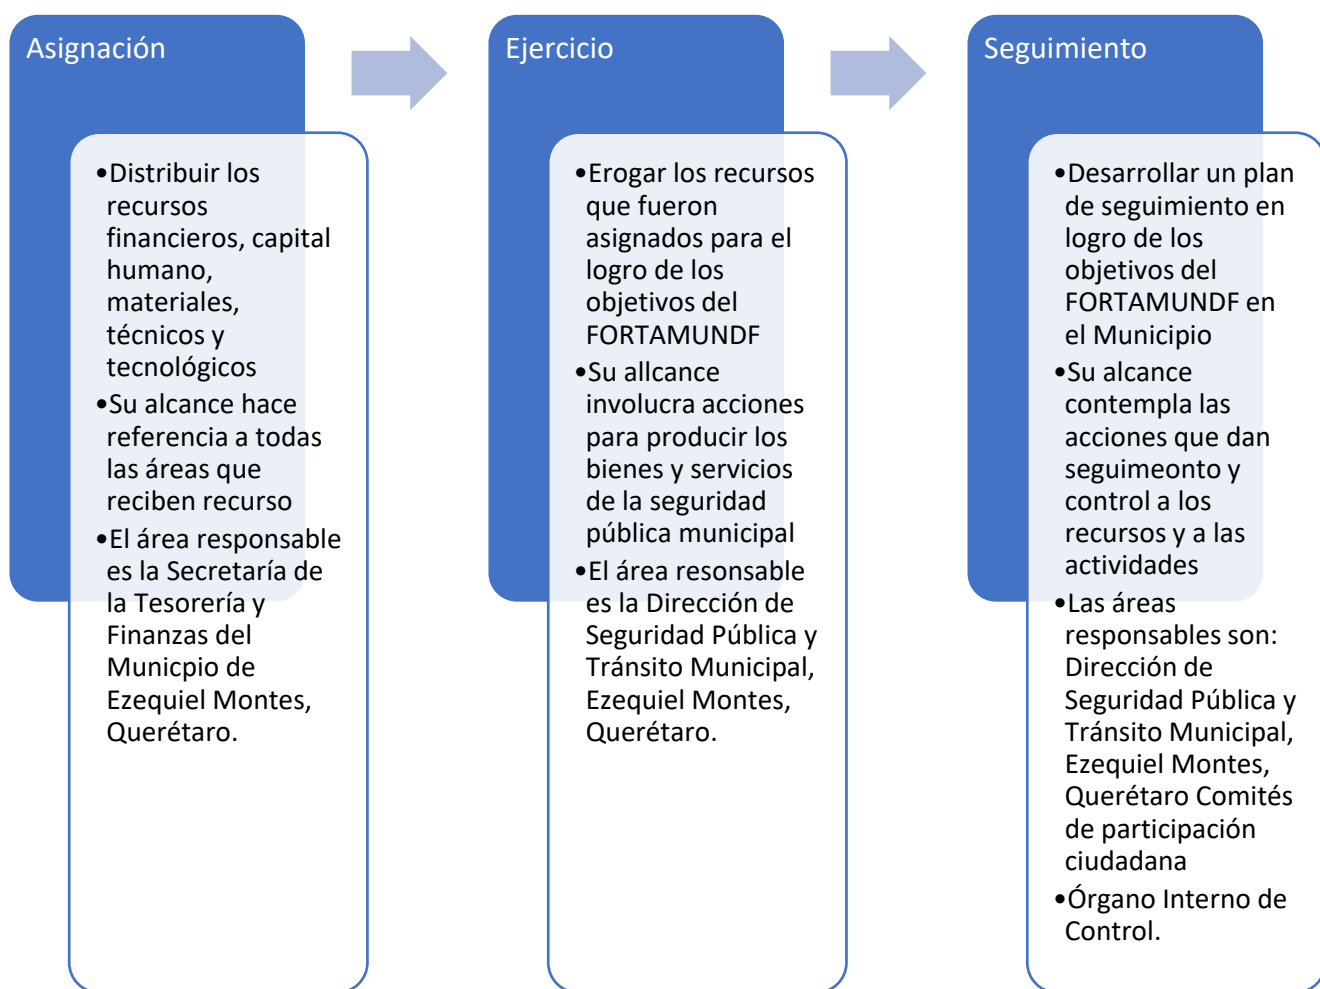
Asignación

• Distribuir los recursos financieros, capital humano, materiales, técnicos y tecnológicos
• Su alcance hace referencia a todas las áreas que reciben recurso
• El área responsable es la Secretaría de la Tesorería y Finanzas del Municpio de Ezequiel Montes, Querétaro.

Ejercicio

• Erogar los recursos que fueron asignados para el logro de los objetivos del FORTAMUNDF
• Su allcance involucra acciones para producir los bienes y servicios de la seguridad pública municipal
• El área resonsable es la Dirección de Seguridad Pública y Tránsito Municipal, Ezequiel Montes, Querétaro.

Seguimiento

• Desarrollar un plan de seguimiento en logro de los objetivos del FORTAMUNDF en el Municipio
• Su alcance contempla las acciones que dan seguimeonto y control a los recursos y a las actividades
• Las áreas responsables son: Dirección de Seguridad Pública y Tránsito Municipal, Ezequiel Montes, Querétaro Comités de participación ciudadana
• Órgano Interno de Control.